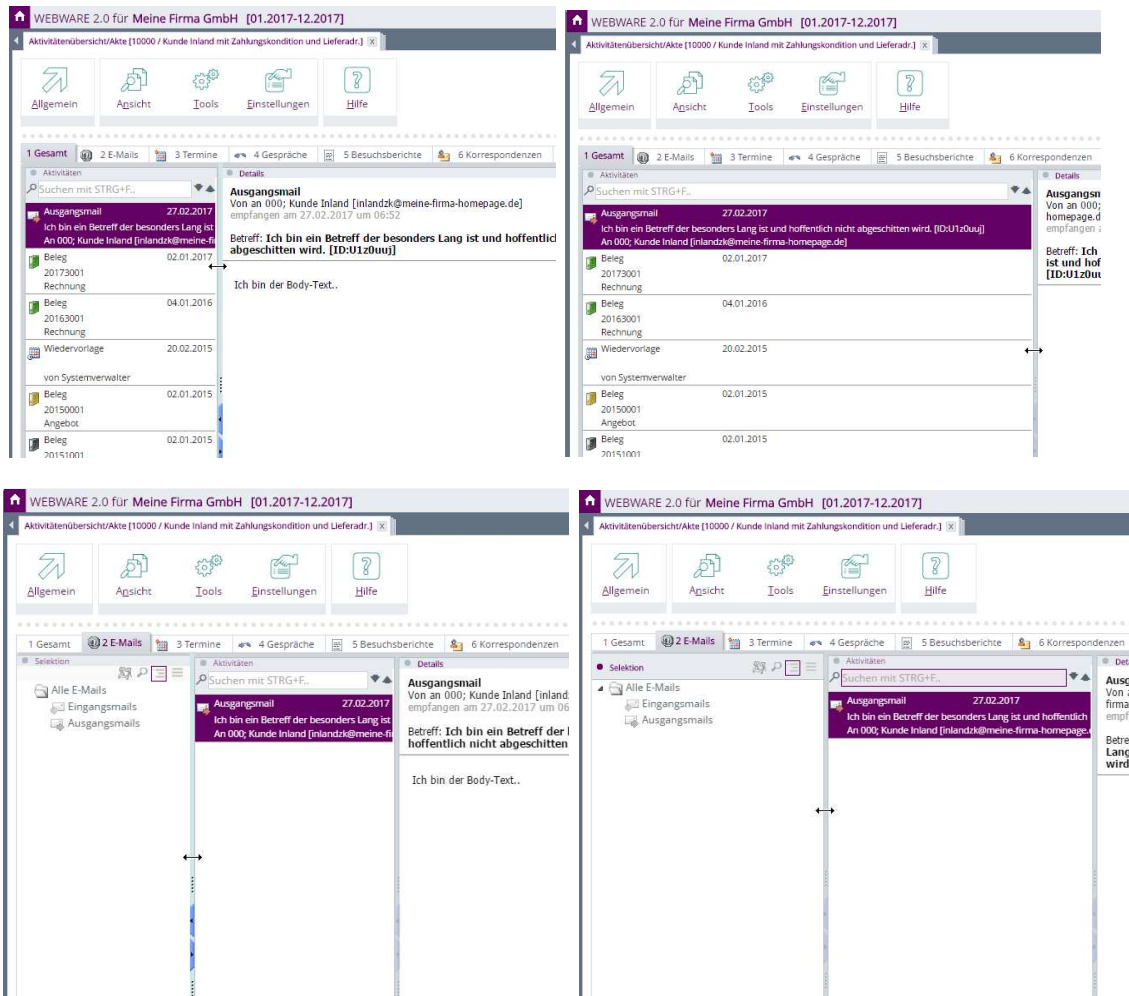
WEBWARE 2.0 für Meine Firma GmbH [01.2017-12.2017]
Aktivitätenübersicht/Akte [10000 / Kunde Inland mit Zahlungskondition und Lieferadr.]

Allgemein
Ansicht
Tools
Einstellungen
Hilfe

1 Gesamt | 2 E-Mails | 3 Termine | 4 Gespräche | 5 Besuchsberichte | 6 Korrespondenzen

Aktivitäten
Suchen mit STRG+F..

Ausgangsmail 27.02.2017
Ich bin ein Betreff der besonders Lang ist
An 000; Kunde Inland [inlandzk@meine-fi

Beleg 02.01.2017
20173001
Rechnung

Beleg 04.01.2016
20163001
Rechnung

Wiedervorlage 20.02.2015
von Systemverwalter

Beleg 02.01.2015
20150001
Angebot

Beleg 02.01.2015
20151001

Details
Ausgangsmail
Von an 000; Kunde Inland [inlandzk@meine-firma-homepage.de]
empfangen am 27.02.2017 um 06:52

Betreff: Ich bin ein Betreff der besonders Lang ist und hoffentlich abgeschitten wird. [ID:U1z0uuj]

Ich bin der Body-Text..

WEBWARE 2.0 für Meine Firma GmbH [01.2017-12.2017]
Aktivitätenübersicht/Akte [10000 / Kunde Inland mit Zahlungskondition und Lieferadr.]

Allgemein
Ansicht
Tools
Einstellungen
Hilfe

1 Gesamt | 2 E-Mails | 3 Termine | 4 Gespräche | 5 Besuchsberichte | 6 Korrespondenzen

Aktivitäten
Suchen mit STRG+F..

Ausgangsmail 27.02.2017
Ich bin ein Betreff der besonders Lang ist und hoffentlich nicht abgeschitten wird. [ID:U1z0uuj]
An 000; Kunde Inland [inlandzk@meine-firma-homepage.de]

Beleg 02.01.2017
20173001
Rechnung

Beleg 04.01.2016
20163001
Rechnung

Wiedervorlage 20.02.2015
von Systemverwalter

Beleg 02.01.2015
20150001
Angebot

Beleg 02.01.2015
20151001

Details
Ausgangsm
Von an 000;
homepage.d
empfangen a

Betreff: Ich
ist und hof
[ID:U1z0uu

WEBWARE 2.0 für Meine Firma GmbH [01.2017-12.2017]
Aktivitätenübersicht/Akte [10000 / Kunde Inland mit Zahlungskondition und Lieferadr.]

Allgemein
Ansicht
Tools
Einstellungen
Hilfe

1 Gesamt | 2 E-Mails | 3 Termine | 4 Gespräche | 5 Besuchsberichte | 6 Korrespondenzen

Selektion
Alle E-Mails
Eingangsmails
Ausgangsmails

Aktivitäten
Suchen mit STRG+F..

Ausgangsmail 27.02.2017
Ich bin ein Betreff der besonders Lang ist
An 000; Kunde Inland [inlandzk@meine-fi

Details
Ausgangsmail
Von an 000; Kunde Inland [inland
empfangen am 27.02.2017 um 06

Betreff: Ich bin ein Betreff der hoffentlich nicht abgeschitten

Ich bin der Body-Text..

WEBWARE 2.0 für Meine Firma GmbH [01.2017-12.2017]
Aktivitätenübersicht/Akte [10000 / Kunde Inland mit Zahlungskondition und Lieferadr.]

Allgemein
Ansicht
Tools
Einstellungen
Hilfe

1 Gesamt | 2 E-Mails | 3 Termine | 4 Gespräche | 5 Besuchsberichte | 6 Korrespondenzen

Selektion
Alle E-Mails
Eingangsmails
Ausgangsmails

Aktivitäten
Suchen mit STRG+F..

Ausgangsmail 27.02.2017
Ich bin ein Betreff der besonders Lang ist und hoffentlich
An 000; Kunde Inland [inlandzk@meine-firma-homepage.

Deta
Ausg
Von
firma
empf

Betre
Lang
wird